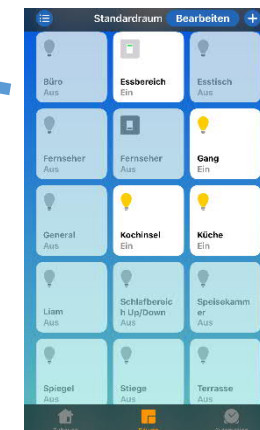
Standardraum Bearbeiten

Büro
Aus

Essbereich
Ein

Esstisch
Aus

Fernseher
Aus

Fernseher
Aus

Gang
Ein

General
Aus

Kochinsel
Ein

Küche
Ein

Liam
Aus

Schlafbereich Up/Down
Aus

Speisekammer
Aus

Spiegel
Aus

Stiege
Aus

Terrasse
Aus

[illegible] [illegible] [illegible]